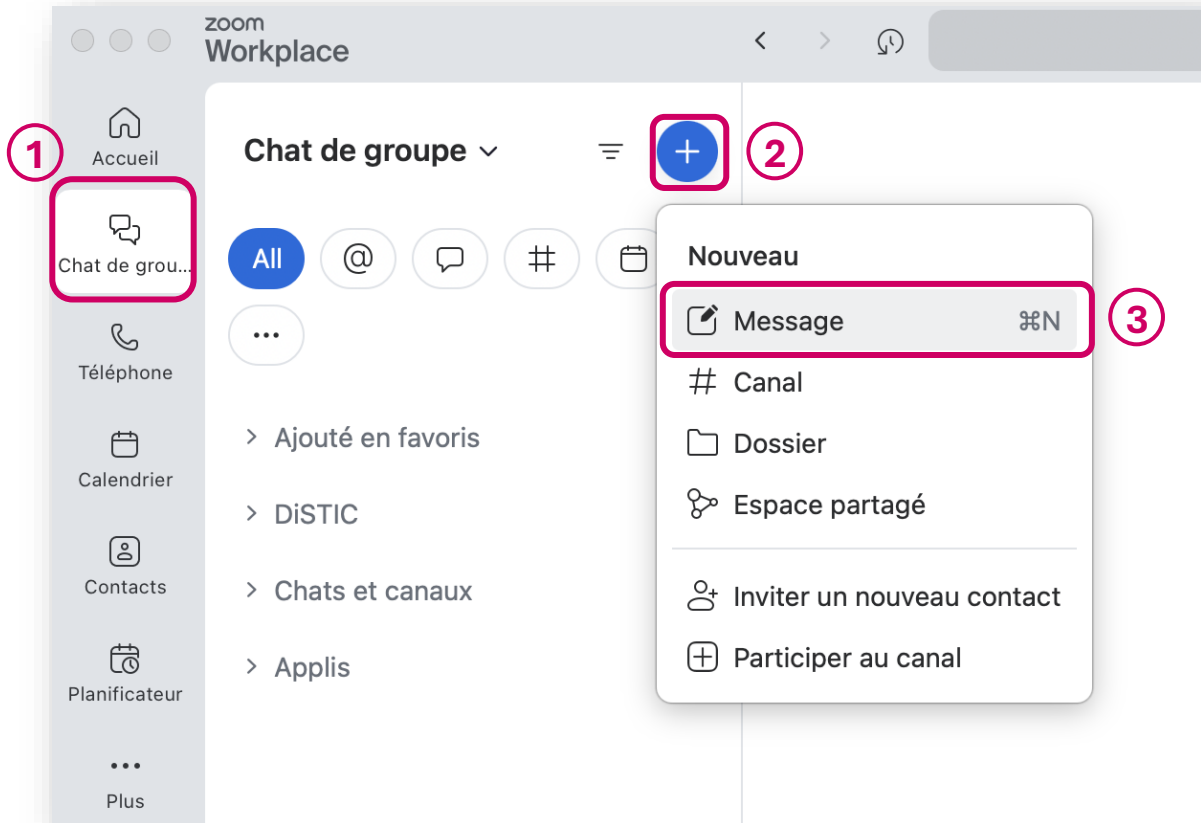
zoom
Workplace

1
Accueil
Chat de grou...
Téléphone
Calendrier
Contacts
Planificateur
•••
Plus

Chat de groupe
2
All
@
#
...

Ajouté en favoris
DiSTIC
Chats et canaux
Applis

Nouveau
3
Message ⌘N
Canal
Dossier
Espace partagé
Inviter un nouveau contact
Participer au canal